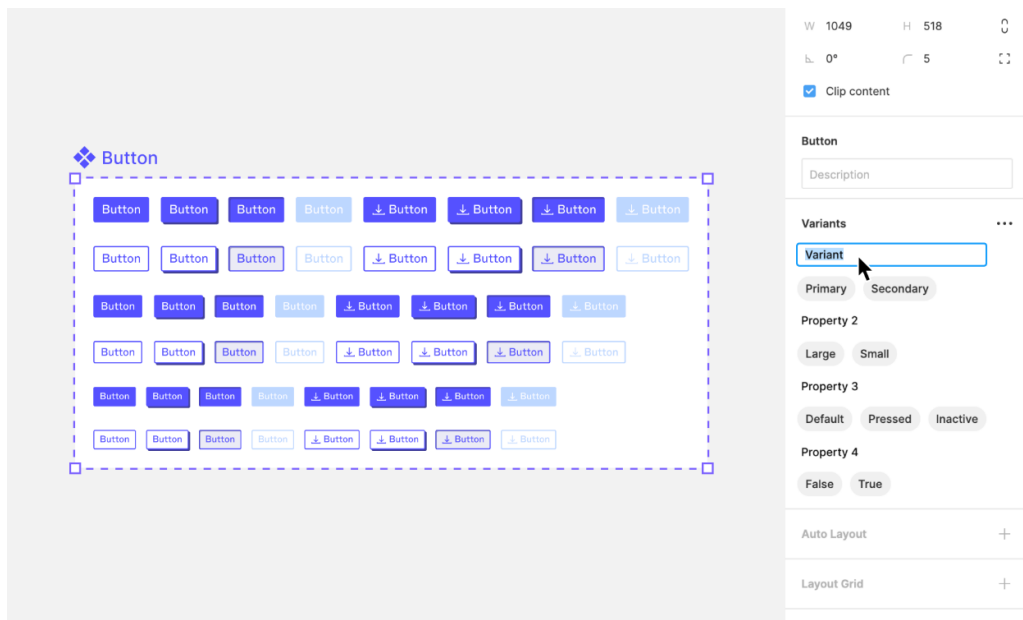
Button

Button Button Button Button Button Button Button Button
Button Button Button Button Button Button Button Button
Button Button Button Button Button Button Button Button
Button Button Button Button Button Button Button Button
Button Button Button Button Button Button Button Button
Button Button Button Button Button Button Button Button

W 1049 H 518
0° 5
Clip content

Button
Description

Variants
Variant
Primary Secondary
Property 2
Large Small
Property 3
Default Pressed Inactive
Property 4
False True

Auto Layout +

Layout Grid +